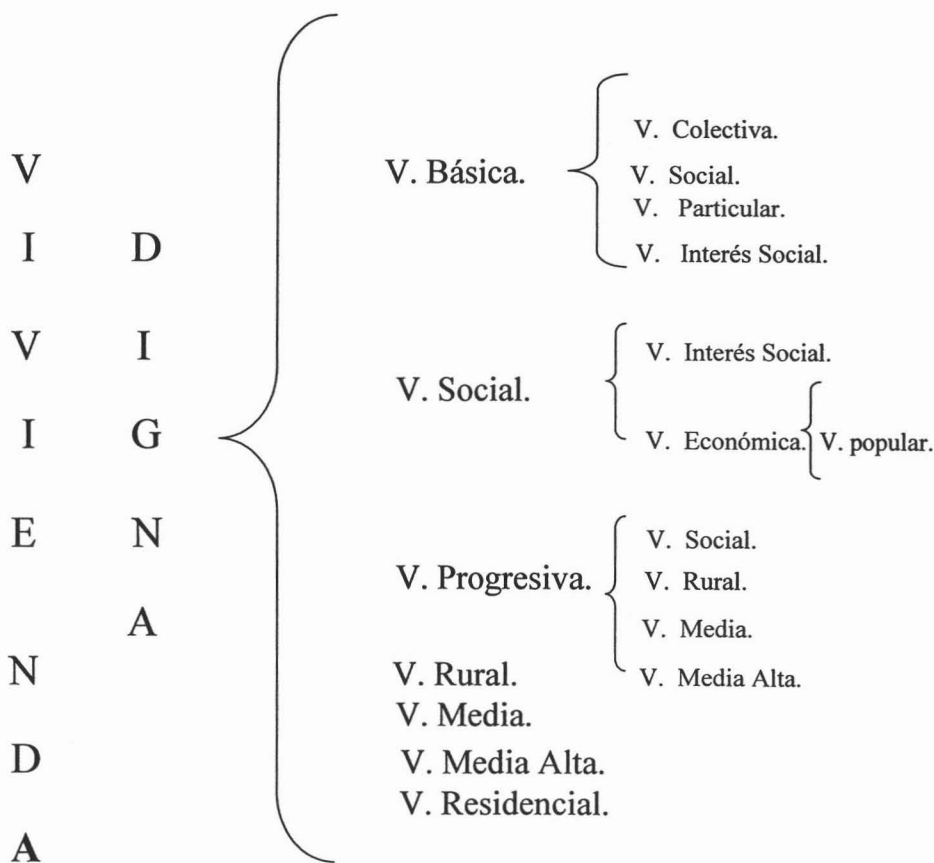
VIVIENDA DIGNA

V. Básica.
V. Colectiva.
V. Social.
V. Particular.
V. Interés Social.

V. Social.
V. Interés Social.
V. Económica.
V. popular.

V. Progresiva.
V. Social.
V. Rural.
V. Media.
V. Media Alta.

V. Rural.
V. Media.
V. Media Alta.
V. Residencial.